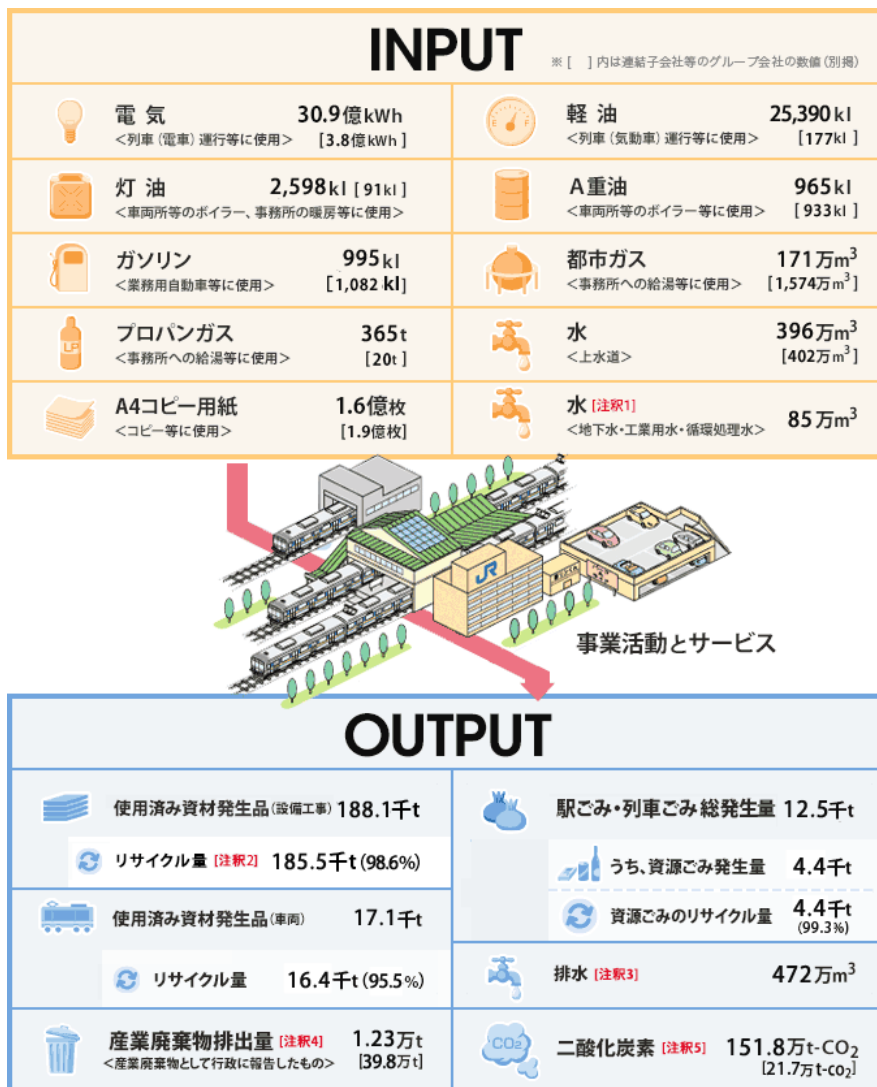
INPUT

※［　］内は連結子会社等のグループ会社の数値（別掲）

電 気　30.9億kWh
<列車（電車）運行等に使用>　［3.8億kWh］

軽 油　25,390kl
<列車（気動車）運行等に使用>　［177kl］

灯 油　2,598kl［91kl］
<車両所等のボイラー、事務所の暖房等に使用>

A重油　965kl
<車両所等のボイラー等に使用>　［933kl］

ガソリン　995kl
<業務用自動車等に使用>　［1,082kl］

都市ガス　171万$m^3$
<事務所への給湯等に使用>　［1,574万$m^3$］

LP

プロパンガス　365t
<事務所への給湯等に使用>　［20t］

水　396万$m^3$
<上水道>　［402万$m^3$］

A4コピー用紙　1.6億枚
<コピー等に使用>　［1.9億枚］

水 [注釈1]
<地下水・工業用水・循環処理水>　85万$m^3$

JR

事業活動とサービス

OUTPUT

使用済み資材発生品（設備工事）188.1千t

リサイクル量 [注釈2]　185.5千t（98.6%）

使用済み資材発生品（車両）　17.1千t

リサイクル量　16.4千t（95.5%）

産業廃棄物排出量 [注釈4]　1.23万t
<産業廃棄物として行政に報告したもの>　［39.8万t］

駅ごみ・列車ごみ総発生量　12.5千t

うち、資源ごみ発生量　4.4千t

資源ごみのリサイクル量　4.4千t
（99.3%）

排水 [注釈3]　472万$m^3$

CO2

二酸化炭素 [注釈5]　151.8万t-$CO_2$
［21.7万t-$co_2$］